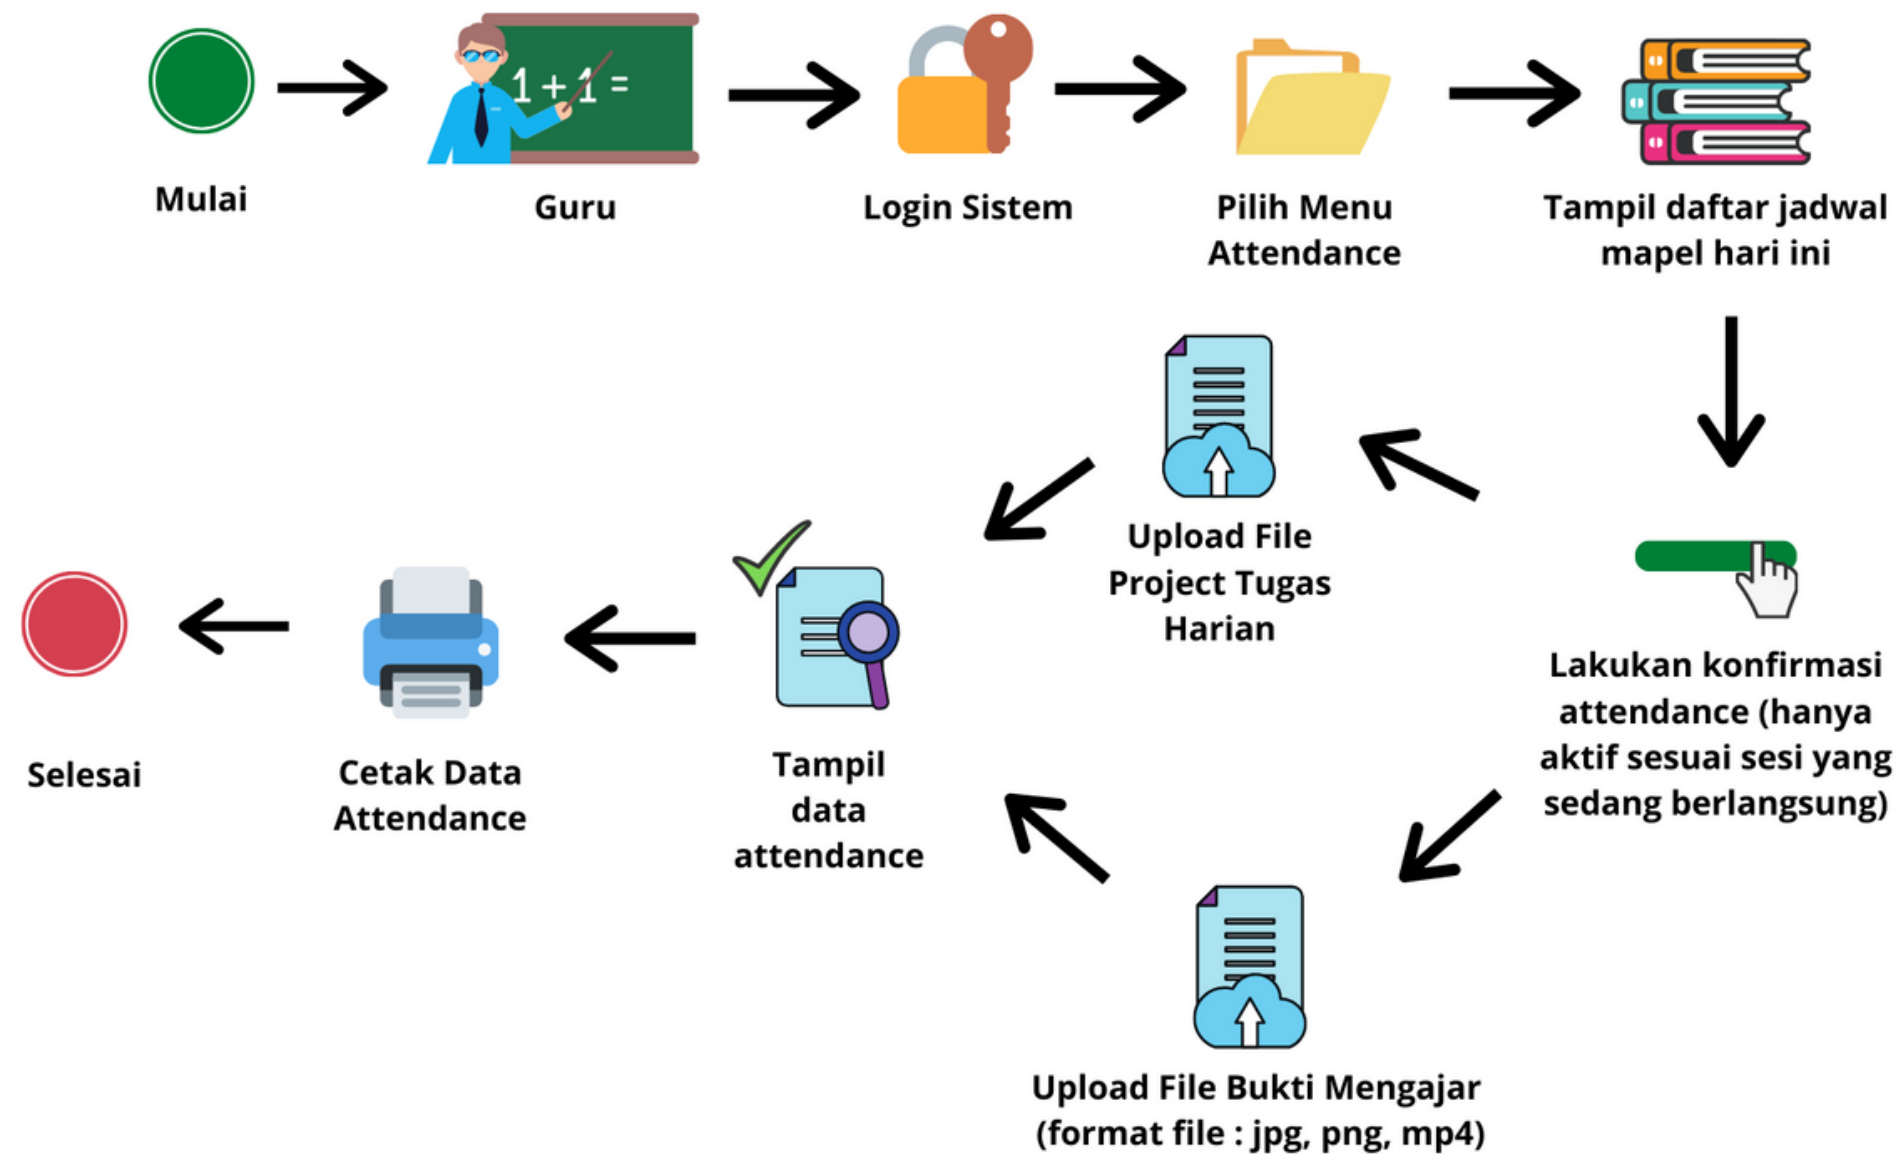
Mulai

$1 + 1 =$

Guru

Login Sistem

Pilih Menu Attendance

Tampil daftar jadwal mapel hari ini

Lakukan konfirmasi attendance (hanya aktif sesuai sesi yang sedang berlangsung)

Upload File Project Tugas Harian

Upload File Bukti Mengajar (format file : jpg, png, mp4)

Tampil data attendance

Cetak Data Attendance

Selesai